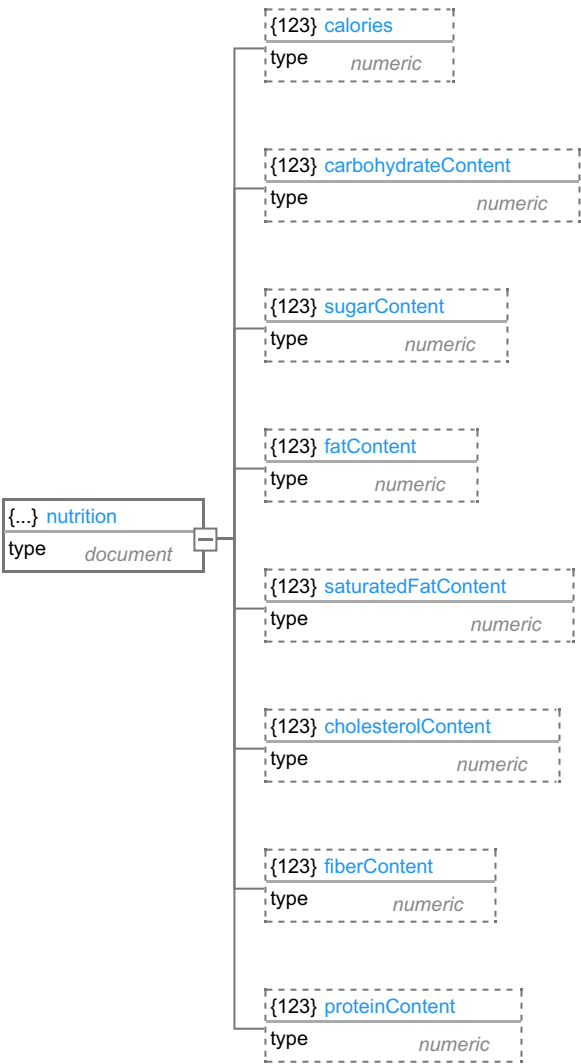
{123} calories
type numeric

{123} carbohydrateContent
type numeric

{123} sugarContent
type numeric

{123} fatContent
type numeric

{...} nutrition
type document

{123} saturatedFatContent
type numeric

{123} cholesterolContent
type numeric

{123} fiberContent
type numeric

{123} proteinContent
type numeric